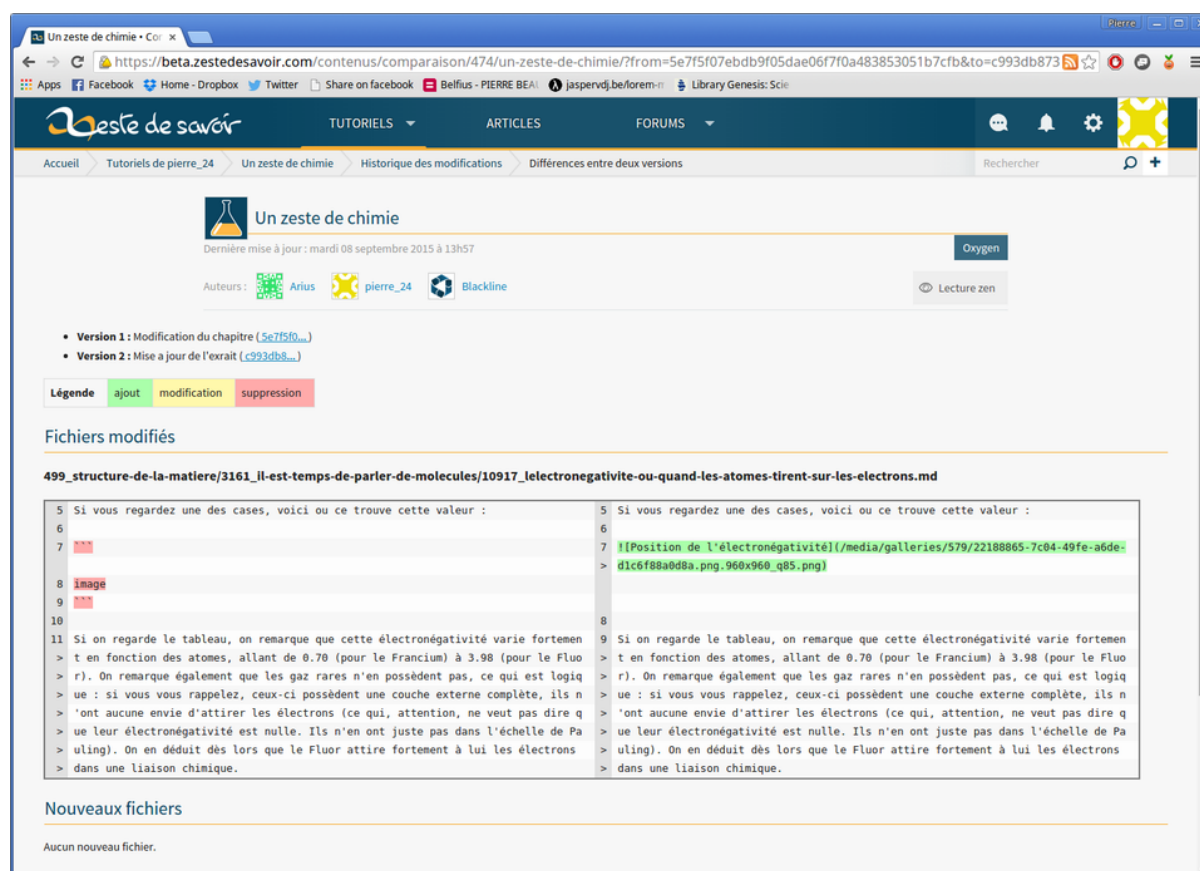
Un zeste de chimie • Cor ×

Pierre

https://beta.zestedesavoir.com/contenus/comparaison/474/un-zeste-de-chimie/?from=5e7f5f07ebdb9f05dae06f7f0a483853051b7cfb&to=c993db873

Apps Facebook Home - Dropbox Twitter Share on facebook Belfius - PIERRE BEA jaspervdj.be/lorem-i Library Genesis: Scie

zeste de savoir TUTORIELS ARTICLES FORUMS

Accueil Tutoriels de pierre_24 Un zeste de chimie Historique des modifications Différences entre deux versions Rechercher

Un zeste de chimie

Dernière mise à jour : mardi 08 septembre 2015 à 13h57

Oxygen

Auteurs : Arius pierre_24 Blackline

Lecture zen

- **Version 1 :** Modification du chapitre ( 5e7f5f0... )
- **Version 2 :** Mise a jour de l'exrait ( c993db8... )

| Légende | ajout | modification | suppression |
|---|---|---|---|

Fichiers modifiés

499_structure-de-la-matiere/3161_il-est-temps-de-parler-de-molecules/10917_lelectronegativite-ou-quand-les-atomes-tirent-sur-les-electrons.md

| | | | |
|---|---|---|---|
| 5 | Si vous regardez une des cases, voici ou ce trouve cette valeur : | 5 | Si vous regardez une des cases, voici ou ce trouve cette valeur : |
| 6 | | 6 | |
| 7 | ``` | 7 | ![Position de l'électronégativité](/media/galleries/579/22188865-7c04-49fe-a6de- |
| | | > | d1c6f88a0d8a.png.960x960_q85.png) |
| 8 | image | | |
| 9 | ``` | | |
| 10 | | 8 | |
| 11 | Si on regarde le tableau, on remarque que cette électronégativité varie fortemen | 9 | Si on regarde le tableau, on remarque que cette électronégativité varie fortemen |
| > | t en fonction des atomes, allant de 0.70 (pour le Francium) à 3.98 (pour le Fluo | > | t en fonction des atomes, allant de 0.70 (pour le Francium) à 3.98 (pour le Fluo |
| > | r). On remarque également que les gaz rares n'en possèdent pas, ce qui est logiq | > | r). On remarque également que les gaz rares n'en possèdent pas, ce qui est logiq |
| > | ue : si vous vous rappelez, ceux-ci possèdent une couche externe complète, ils n | > | ue : si vous vous rappelez, ceux-ci possèdent une couche externe complète, ils n |
| > | 'ont aucune envie d'attirer les électrons (ce qui, attention, ne veut pas dire q | > | 'ont aucune envie d'attirer les électrons (ce qui, attention, ne veut pas dire q |
| > | ue leur électronégativité est nulle. Ils n'en ont juste pas dans l'échelle de Pa | > | ue leur électronégativité est nulle. Ils n'en ont juste pas dans l'échelle de Pa |
| > | uling). On en déduit dès lors que le Fluor attire fortement à lui les électrons | > | uling). On en déduit dès lors que le Fluor attire fortement à lui les électrons |
| > | dans une liaison chimique. | > | dans une liaison chimique. |

Nouveaux fichiers

Aucun nouveau fichier.